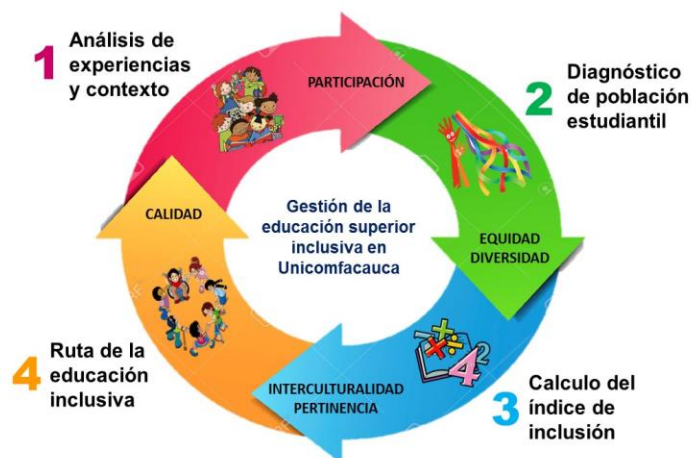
1 Análisis de experiencias y contexto

PARTICIPACIÓN

2 Diagnóstico de población estudiantil

CALIDAD

Gestión de la educación superior inclusiva en Unicomfacauca

EQUIDAD DIVERSIDAD

4 Ruta de la educación inclusiva

INTERCULTURALIDAD PERTINENCIA

3 Calculo del índice de inclusión